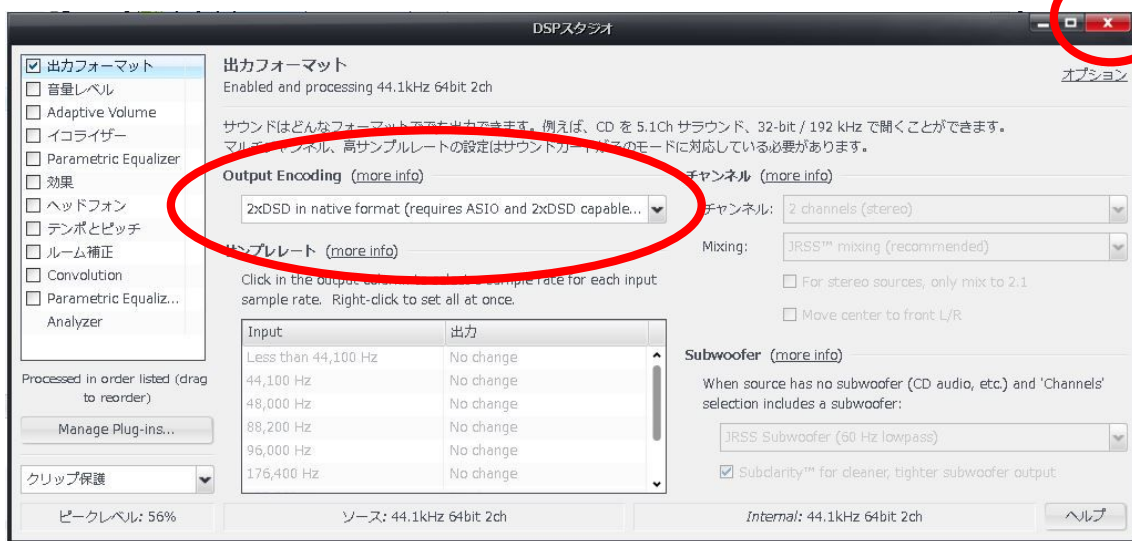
DSPスタジオ

☑ 出力フォーマット
☐ 音量レベル
☐ Adaptive Volume
☐ イコライザー
☐ Parametric Equalizer
☐ 効果
☐ ヘッドフォン
☐ テンポとピッチ
☐ ルーム補正
☐ Convolution
☐ Parametric Equaliz...
Analyzer

Processed in order listed (drag to reorder)

Manage Plug-ins...

クリップ保護

出力フォーマット
Enabled and processing 44.1kHz 64bit 2ch

オプション

サウンドはどんなフォーマットで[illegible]出力できます。例えば、CD を 5.1Ch サラウンド、32-bit / 192 kHz で聞くことができます。
マル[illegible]ャンネル、高サンプルレートの設定はサウンドカー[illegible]のモードに対応している必要があります。

Output Encoding (more info)
2xDSD in native format (requires ASIO and 2xDSD capable...

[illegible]チャンネル (more info)
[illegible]チャンネル: 2 channels (stereo)
Mixing: JRSS™ mixing (recommended)
☐ For stereo sources, only mix to 2.1
☐ Move center to front L/R

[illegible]ンプレート (more info)
Click in the output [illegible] sample rate for each input sample rate. Right-click to set all at once.

| Input | 出力 |
|---|---|
| Less than 44,100 Hz | No change |
| 44,100 Hz | No change |
| 48,000 Hz | No change |
| 88,200 Hz | No change |
| 96,000 Hz | No change |
| 176,400 Hz | No change |

Subwoofer (more info)
When source has no subwoofer (CD audio, etc.) and 'Channels' selection includes a subwoofer:
JRSS Subwoofer (60 Hz lowpass)
☑ Subclarity™ for cleaner, tighter subwoofer output

ピークレベル: 56%
ソース: 44.1kHz 64bit 2ch
Internal: 44.1kHz 64bit 2ch
ヘルプ